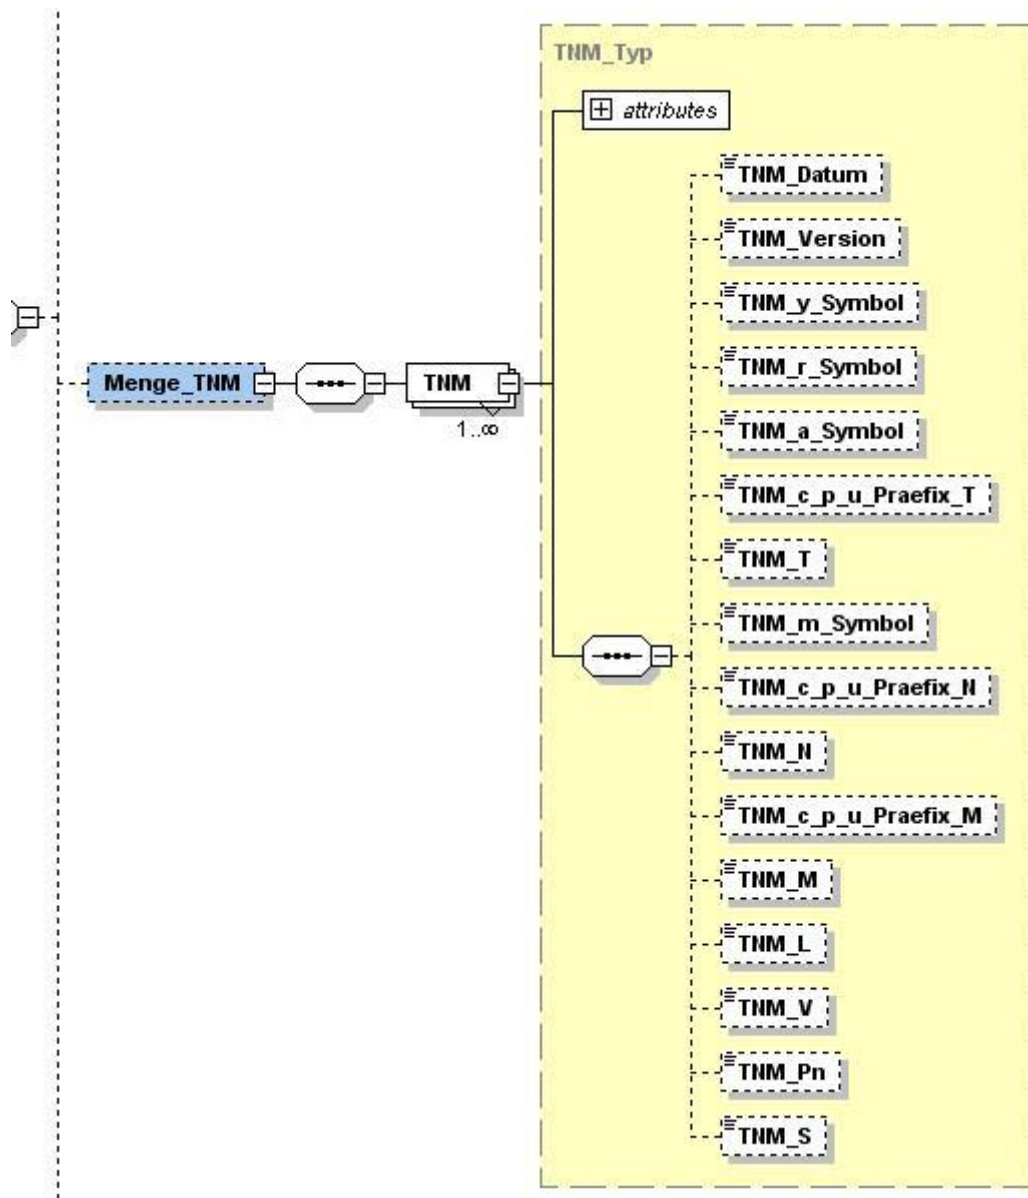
TNM_Typ

attributes

Menge_TNM

TNM

1..∞

TNM_Datum

TNM_Version

TNM_y_Symbol

TNM_r_Symbol

TNM_a_Symbol

TNM_c_p_u_Praefix_T

TNM_T

TNM_m_Symbol

TNM_c_p_u_Praefix_N

TNM_N

TNM_c_p_u_Praefix_M

TNM_M

TNM_L

TNM_V

TNM_Pn

TNM_S